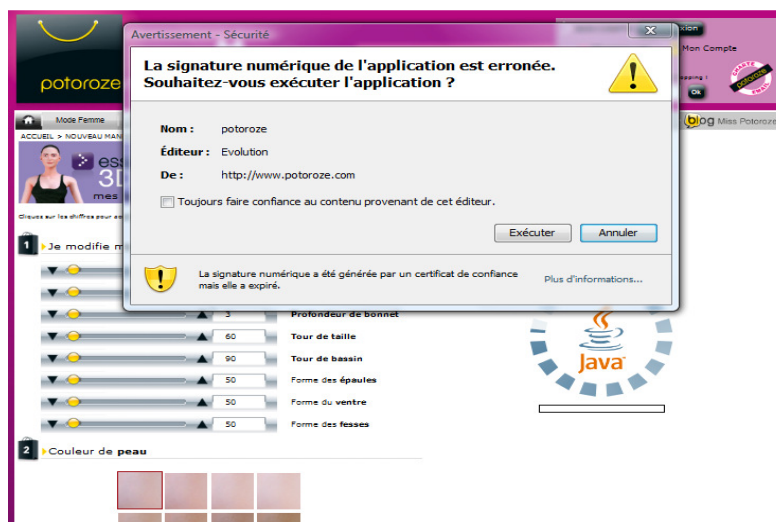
potoroze

Mode Femme

ACCUEIL > NOUVEAU MAN

ess 3D mes

Cliquez sur les chiffres pour sai

1 Je modifie m

Avertissement - Sécurité

La signature numérique de l'application est erronée. Souhaitez-vous exécuter l'application ?

Nom : potoroze

Éditeur : Evolution

De : http://www.potoroze.com

Toujours faire confiance au contenu provenant de cet éditeur.

Exécuter

Annuler

La signature numérique a été générée par un certificat de confiance mais elle a expiré.

Plus d'informations...

xion

Mon Compte

pping !

Ok

CHARTE potoroze ETHIC

blog Miss Potoroze

3 Profondeur de bonnet

60 Tour de taille

90 Tour de bassin

50 Forme des épaules

50 Forme du ventre

50 Forme des fesses

Java

2 Couleur de peau